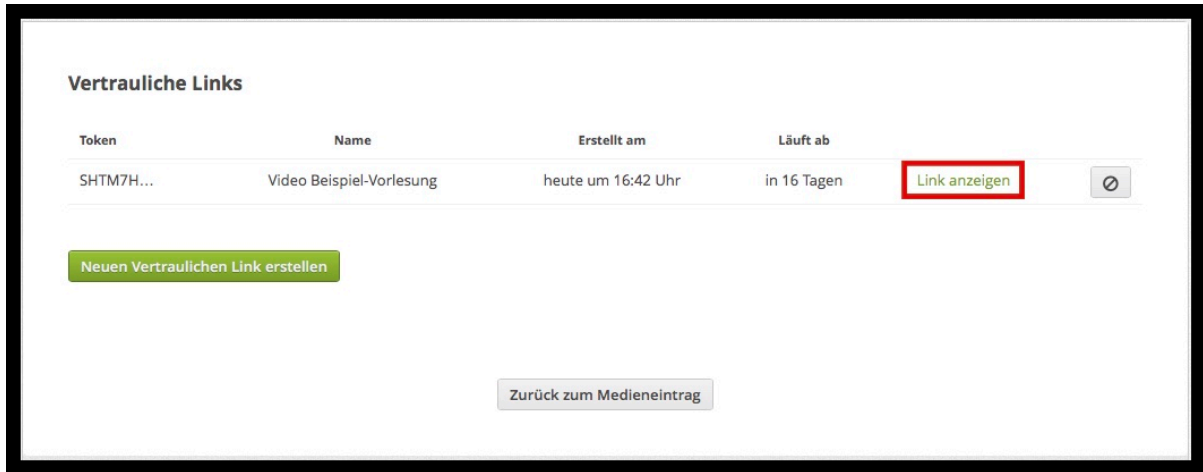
Vertrauliche Links

| Token | Name | Erstellt am | Läuft ab | | |
|---|---|---|---|---|---|
| SHTM7H... | Video Beispiel-Vorlesung | heute um 16:42 Uhr | in 16 Tagen | Link anzeigen | ⊘ |

Neuen Vertraulichen Link erstellen

Zurück zum Medieneintrag